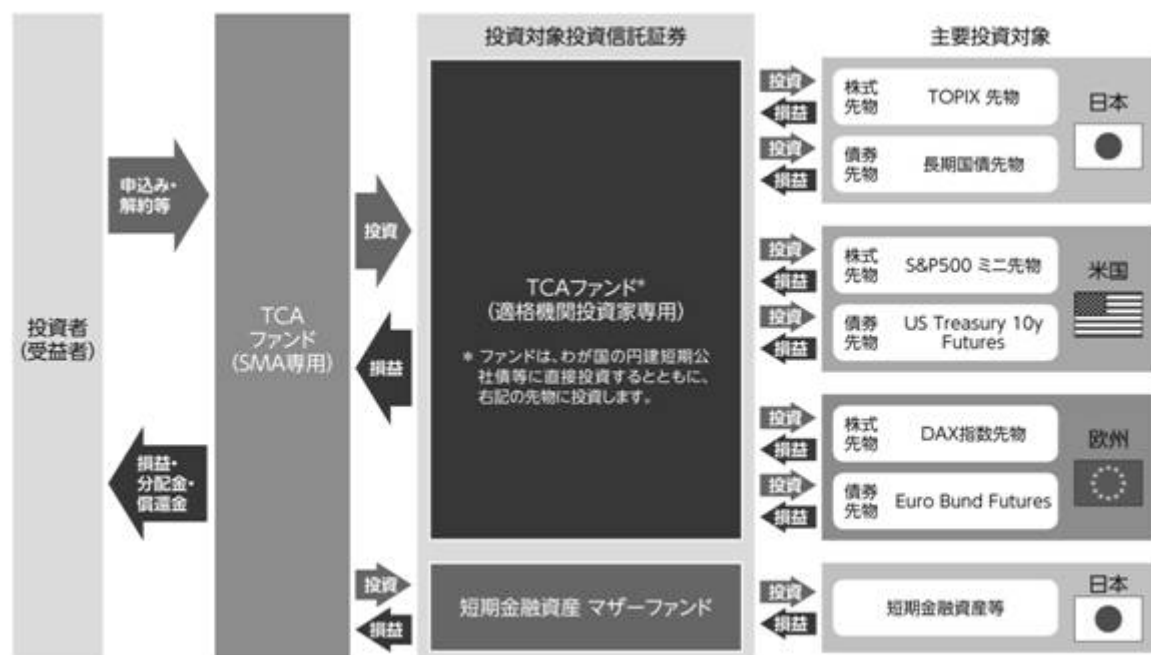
投資者
(受益者)

申込み・
解約等

損益・
分配金・
償還金

TCA
ファンド
(SMA専用)

投資

損益

投資

損益

投資対象投資信託証券

TCAファンド*
(適格機関投資家専用)

* ファンドは、わが国の円建短期公社債等に直接投資するとともに、右記の先物に投資します。

短期金融資産 マザーファンド

主要投資対象

投資
損益
株式
先物
TOPIX 先物

投資
損益
債券
先物
長期国債先物

日本

投資
損益
株式
先物
S&P500 ミニ先物

投資
損益
債券
先物
US Treasury 10y Futures

米国

投資
損益
株式
先物
DAX指数先物

投資
損益
債券
先物
Euro Bund Futures

欧州

投資
損益
短期金融資産等

日本